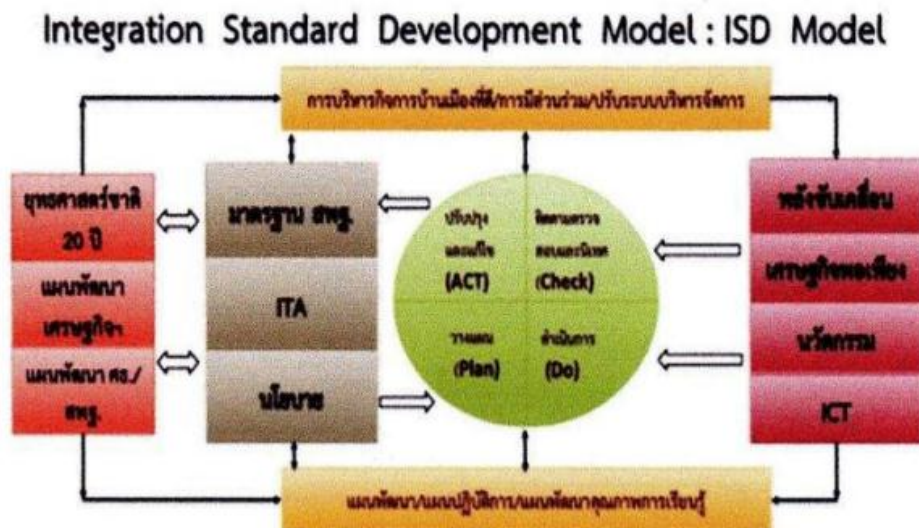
Integration Standard Development Model : ISD Model

การบริหารกิจการบ้านเมืองที่ดี/การมีส่วนร่วม/ปรับระบบบริหารจัดการ

ยุทธศาสตร์ชาติ 20 ปี

แผนพัฒนาเศรษฐกิจฯ

แผนพัฒนา ศธ./สพฐ.

มาตรฐาน สพฐ.

ITA

นโยบาย

ปรับปรุงแก้ไข (ACT)

ติดตามตรวจสอบประเมินผล (Check)

วางแผน (Plan)

ดำเนินการ (Do)

พลังขับเคลื่อน

เศรษฐกิจพอเพียง

นวัตกรรม

ICT

แผนพัฒนา/แผนปฏิบัติการ/แผนพัฒนาคุณภาพการเรียนรู้